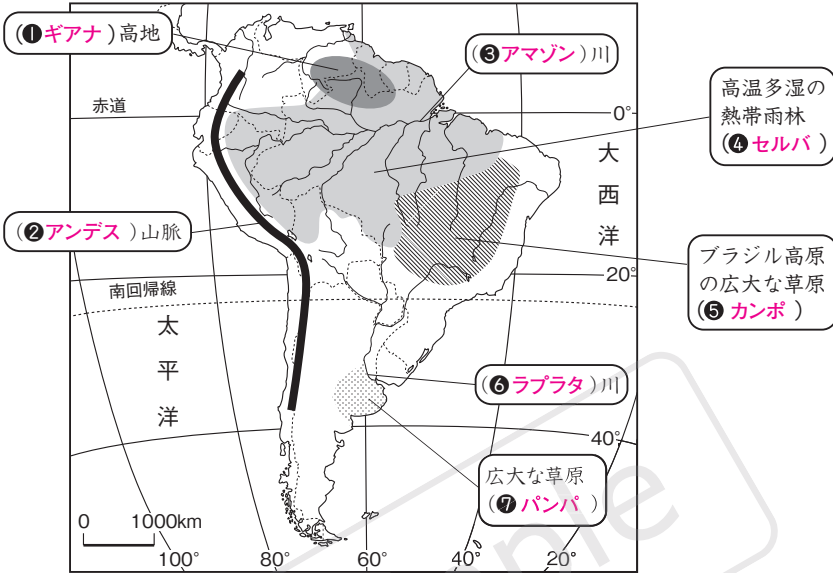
(❶ギアナ)高地

(❸アマゾン)川

高温多湿の熱帯雨林
(❹セルバ)

赤道

0°

大

西

洋

(❷アンデス)山脈

ブラジル高原の広大な草原
(❺カンポ)

20°

南回帰線

太

平

洋

(❻ラプラタ)川

40°

広大な草原
(❼パンパ)

0 1000km

100°

80°

60°

40°

20°